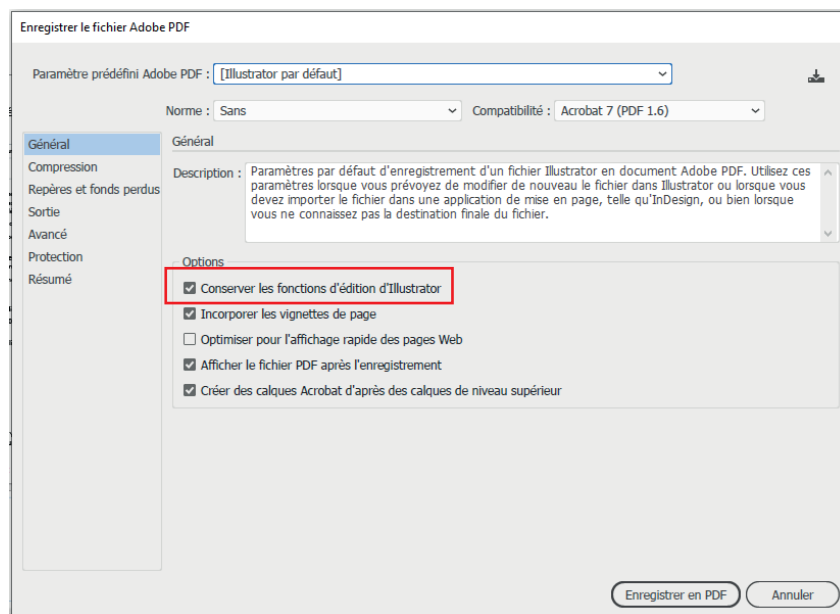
Enregistrer le fichier Adobe PDF

Paramètre prédéfini Adobe PDF : [Illustrator par défaut]

Norme : Sans

Compatibilité : Acrobat 7 (PDF 1.6)

Général
Compression
Repères et fonds perdus
Sortie
Avancé
Protection
Résumé

Général

Description : Paramètres par défaut d'enregistrement d'un fichier Illustrator en document Adobe PDF. Utilisez ces paramètres lorsque vous prévoyez de modifier de nouveau le fichier dans Illustrator ou lorsque vous devez importer le fichier dans une application de mise en page, telle qu'InDesign, ou bien lorsque vous ne connaissez pas la destination finale du fichier.

Options

Conserver les fonctions d'édition d'Illustrator

Incorporer les vignettes de page

Optimiser pour l'affichage rapide des pages Web

Afficher le fichier PDF après l'enregistrement

Créer des calques Acrobat d'après des calques de niveau supérieur

Enregistrer en PDF

Annuler